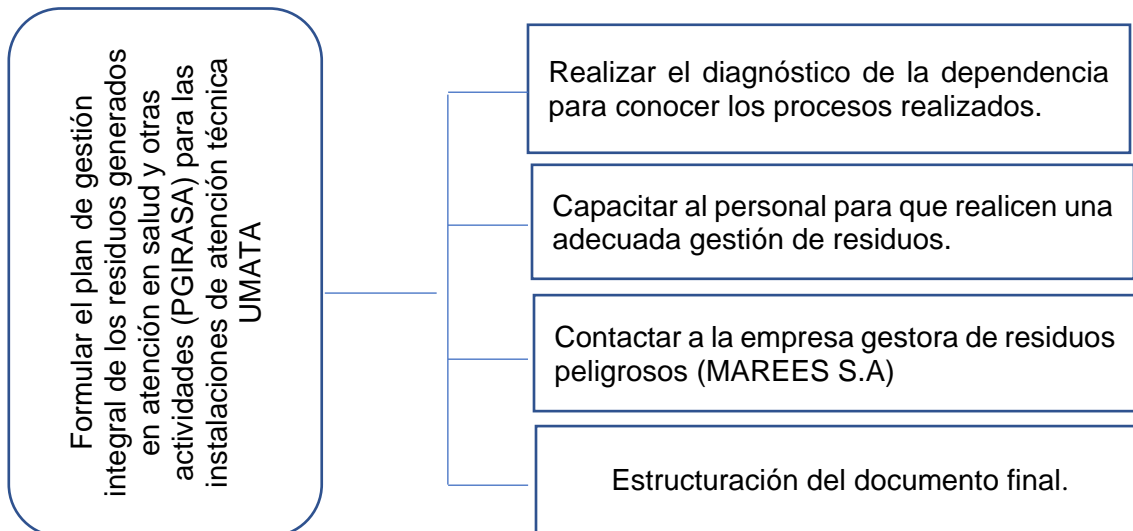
Formular el plan de gestión integral de los residuos generados en atención en salud y otras actividades (PGIRASA) para las instalaciones de atención técnica UMATA

Realizar el diagnóstico de la dependencia para conocer los procesos realizados.

Capacitar al personal para que realicen una adecuada gestión de residuos.

Contactar a la empresa gestora de residuos peligrosos (MAREES S.A)

Estructuración del documento final.